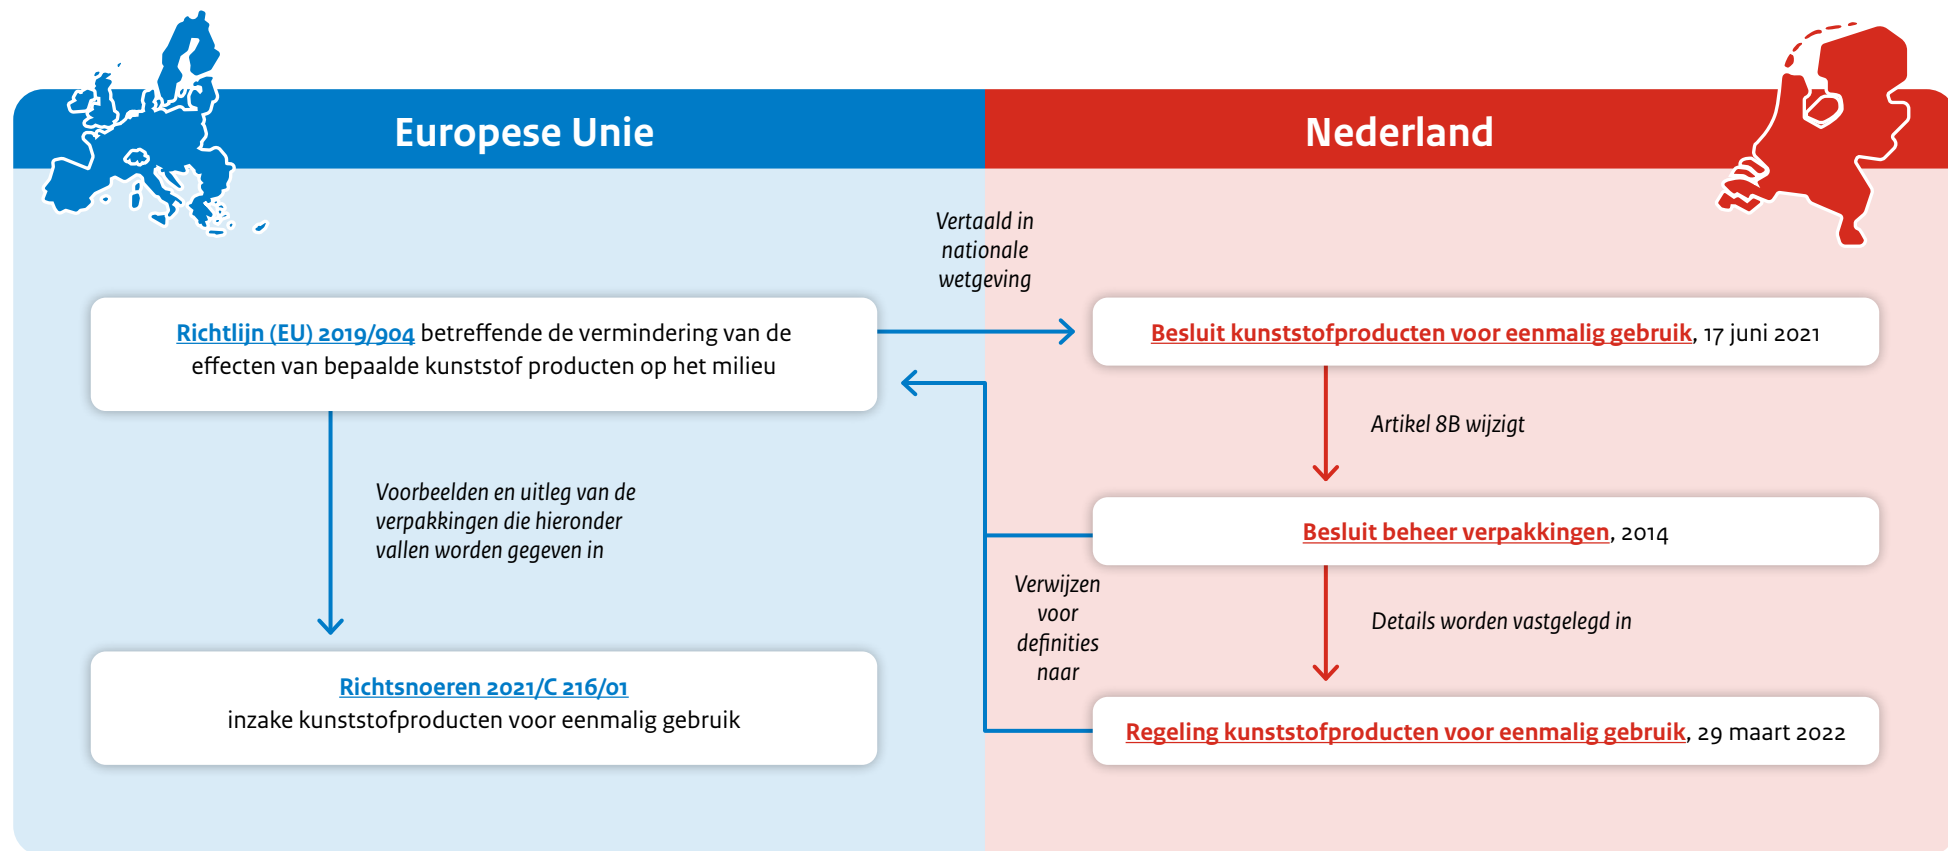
Europese Unie

Nederland

Vertaald in nationale wetgeving

Richtlijn (EU) 2019/904 betreffende de vermindering van de effecten van bepaalde kunststof producten op het milieu

Besluit kunststofproducten voor eenmalig gebruik, 17 juni 2021

Artikel 8B wijzigt

Voorbeelden en uitleg van de verpakkingen die hieronder vallen worden gegeven in

Besluit beheer verpakkingen, 2014

Verwijzen voor definities naar

Details worden vastgelegd in

Richtsnoeren 2021/C 216/01
inzake kunststofproducten voor eenmalig gebruik

Regeling kunststofproducten voor eenmalig gebruik, 29 maart 2022